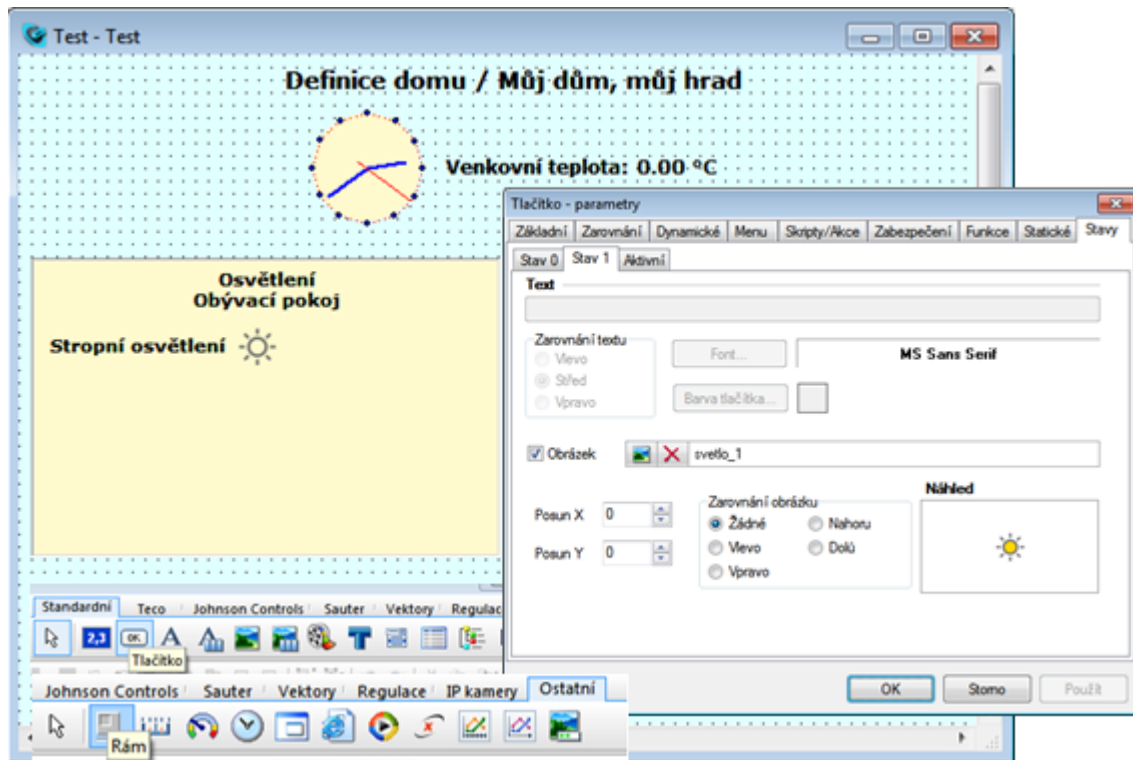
Test - Test

Definice domu / Můj dům, můj hrad

Venkovní teplota: 0.00 °C

Osvětlení
Obývací pokoj

Stropní osvětlení

Standardní | Teco | Johnson Controls | Sauter | Vektory | Regulac

2,3

OK

Tlačítko

Johnson Controls | Sauter | Vektory | Regulace | IP kamery | Ostatní

Rám

Tlačítko - parametry

Základní | Zarovnání | Dynamické | Menu | Skripty/Akce | Zabezpečení | Funkce | Statické | Stavy

Stav 0 | Stav 1 | Aktivní

Text

Zarovnání textu
Vlevo
Střed
Vpravo

Font...

MS Sans Serif

Barva tlačítka...

Obrázek

svetlo_1

Náhled

Posun X 0

Posun Y 0

Zarovnání obrázku
Žádné
Nahoru
Vlevo
Dolů
Vpravo

OK | Storno | Použít